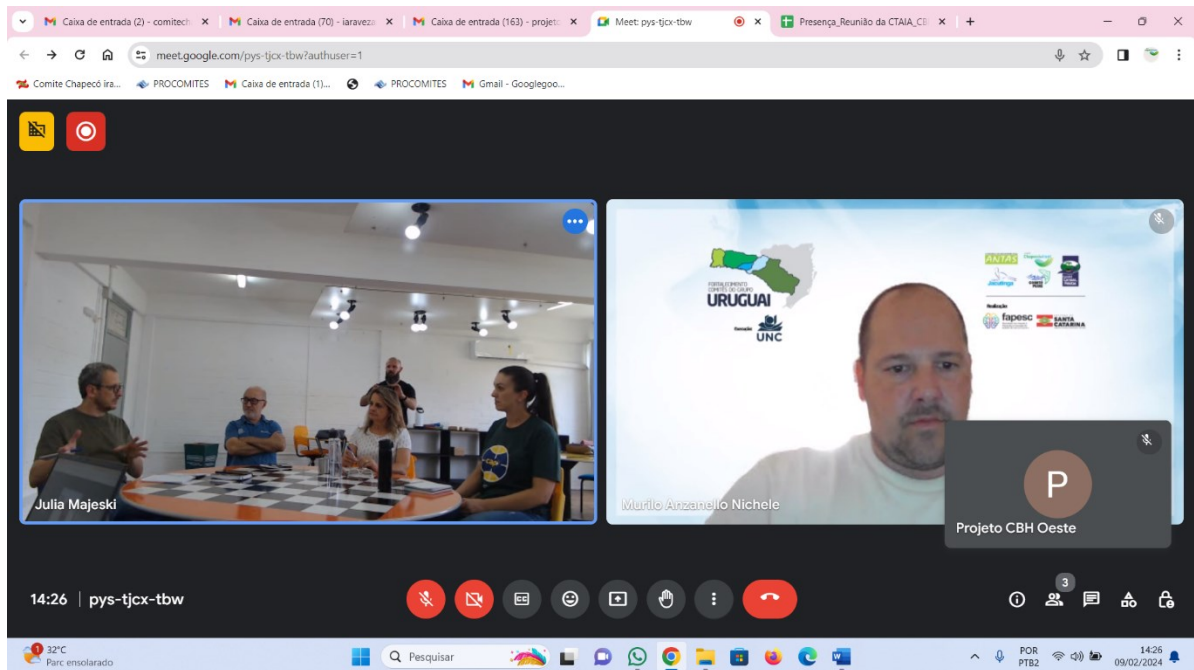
Caixa de entrada (2) - comitech
Caixa de entrada (70) - iaraveza
Caixa de entrada (163) - projet
Meet: pys-tjcx-tbw
Presença_Reunião da CTAIA_CB
meet.google.com/pys-tjcx-tbw?authuser=1
Comite Chapecó ira...
PROCOMITES
Caixa de entrada (1)...
PROCOMITES
Gmail - Googlegoo...

URUGUAI
UNC
fapesc
SANTA CATARINA

Julia Majeski
Murilo Anzanello Nichele
P
Projeto CBH Oeste

14:26 | pys-tjcx-tbw
3

32°C
Parc ensolarado
Pesquisar
POR
PTB2
14:26
09/02/2024